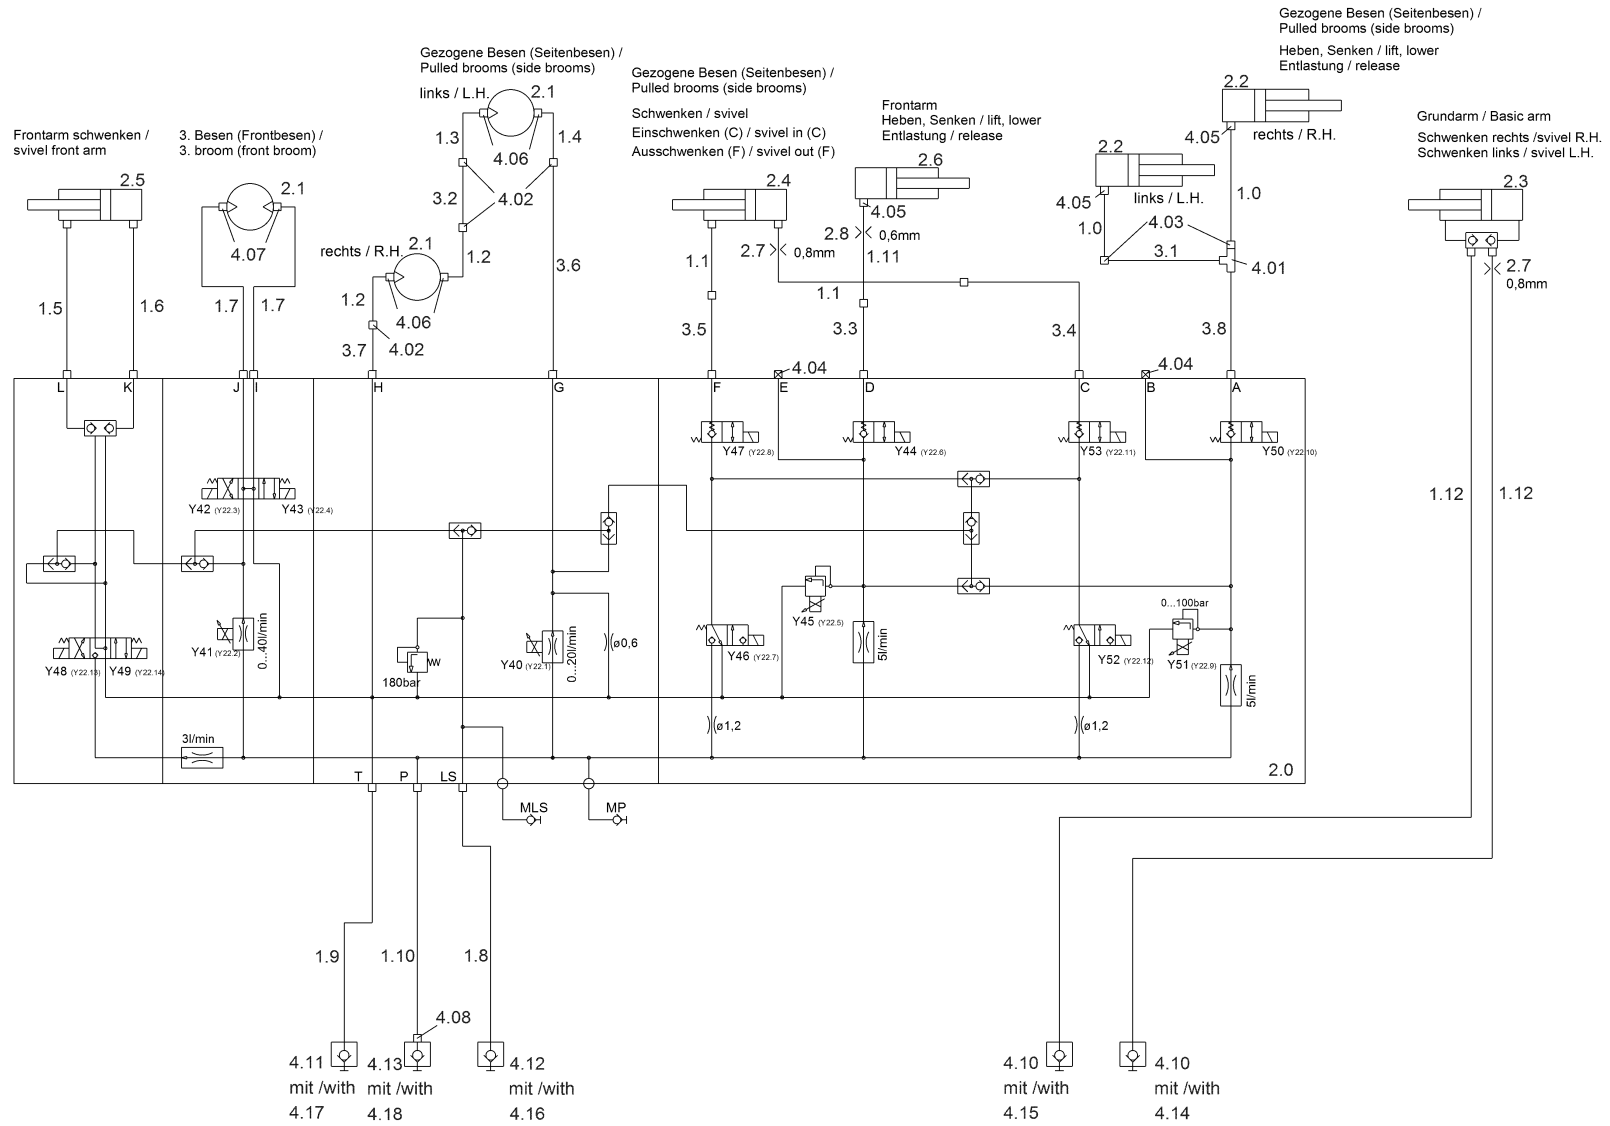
Gezogene Besen (Seitenbesen) / Pulled brooms (side brooms)

Heben, Senken / lift, lower
Entlastung / release

Gezogene Besen (Seitenbesen) / Pulled brooms (side brooms)

Gezogene Besen (Seitenbesen) / Pulled brooms (side brooms)

Schwenken / svivel
Einschwenken (C) / svivel in (C)
Ausschwenken (F) / svivel out (F)

Frontarm
Heben, Senken / lift, lower
Entlastung / release

Grundarm / Basic arm
Schwenken rechts /svivel R.H.
Schwenken links / svivel L.H.

Frontarm schwenken / svivel front arm

3. Besen (Frontbesen) / 3. broom (front broom)

links / L.H. 2.1
1.3 4.06 1.4
3.2 4.02
rechts / R.H. 2.1 1.2
1.2 4.06
3.7 4.02
3.6

2.5
1.5 1.6
2.1
4.07
1.7 1.7

2.4
2.7 0,8mm
1.1
3.5

2.6
4.05
2.8 0,6mm
1.11
1.1
3.3

2.2
4.05 rechts / R.H.
2.2
4.05 links / L.H.
4.03
1.0 1.0
3.1
4.01
3.4
3.8

2.3
2.7 0,8mm

4.04 4.04
L K J I H G F E D C B A

Y47 (Y22.8) Y44 (Y22.6) Y53 (Y22.11) Y50 (Y22.10)
Y42 (Y22.3) Y43 (Y22.4)
Y48 (Y22.13) Y49 (Y22.14)
Y41 (Y22.2) 0...40l/min
180bar
Y40 (Y22.1) 0...20l/min
ø0,6
Y45 (Y22.5)
5l/min
Y46 (Y22.7)
Y52 (Y22.12)
0...100bar
Y51 (Y22.9)
5l/min
ø1,2 ø1,2
3l/min
2.0
T P LS
MLS MP

1.12 1.12

1.9 1.10 1.8
4.08
4.11 mit /with 4.17
4.13 mit /with 4.18
4.12 mit /with 4.16

4.10 mit /with 4.15
4.10 mit /with 4.14